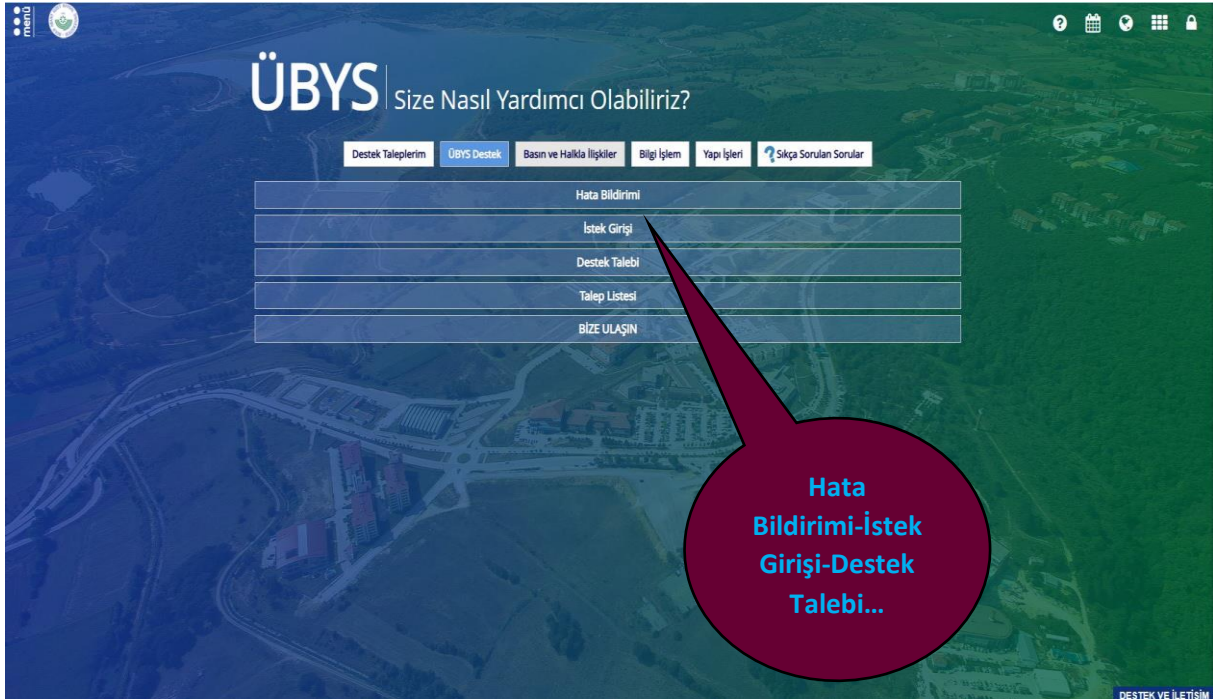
menü

ÜBYS Size Nasıl Yardımcı Olabiliriz?

Destek Taleplerim ÜBYS Destek Basın ve Halkla İlişkiler Bilgi İşlem Yapı İşleri Sıkça Sorulan Sorular

Hata Bildirimi

İstek Girişi

Destek Talebi

Talep Listesi

BİZE ULAŞIN

Hata Bildirimi-İstek Girişi-Destek Talebi...

DESTEK VE İLETİŞİM